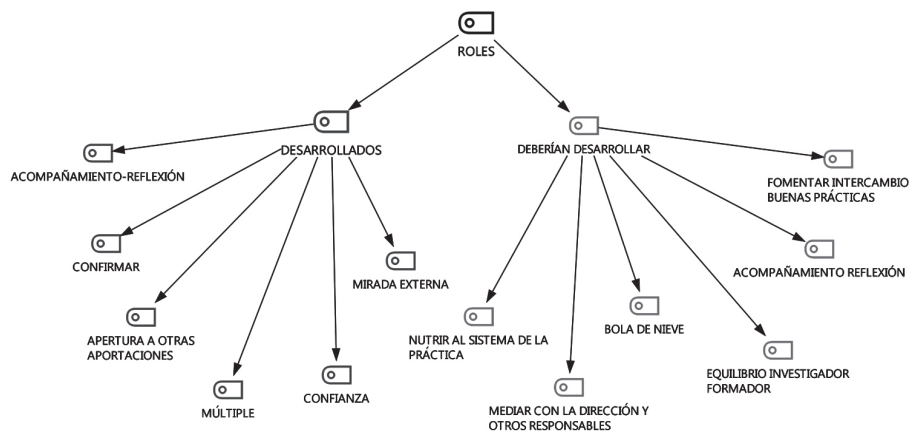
ROLES

DESARROLLADOS

ACOMPAÑAMIENTO-REFLEXIÓN

CONFIRMAR

APERTURA A OTRAS APORTACIONES

MÚLTIPLE

CONFIANZA

MIRADA EXTERNA

DEBERÍAN DESARROLLAR

NUTRIR AL SISTEMA DE LA PRÁCTICA

MEDIAR CON LA DIRECCIÓN Y OTROS RESPONSABLES

BOLA DE NIEVE

EQUILIBRIO INVESTIGADOR FORMADOR

ACOMPAÑAMIENTO REFLEXIÓN

FOMENTAR INTERCAMBIO BUENAS PRÁCTICAS